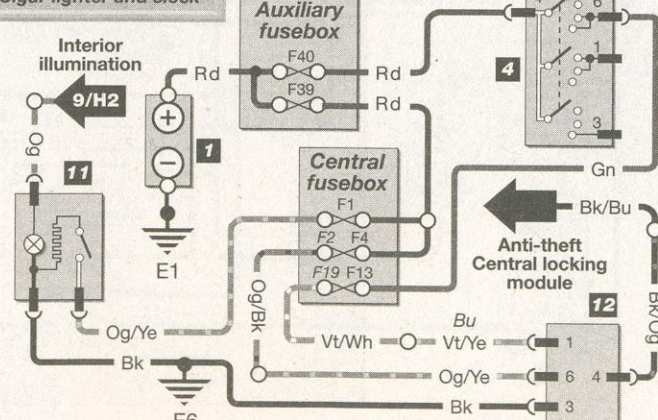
Cigar lighter and clock

Auxiliary fusebox

F40

F39

Interior illumination

9/H2

Rd

Rd

Rd

1

4

6

1

3

Og

11

E1

Central fusebox

F1

F2

F4

F19

F13

Gn

Bk/Bu

Anti-theft Central locking module

Og/Bk

12

Bk/Og

Og/Ye

Bu

Vt/Wh

Vt/Ye

1

Bk

Og/Ye

6

4

Bk

3

E6